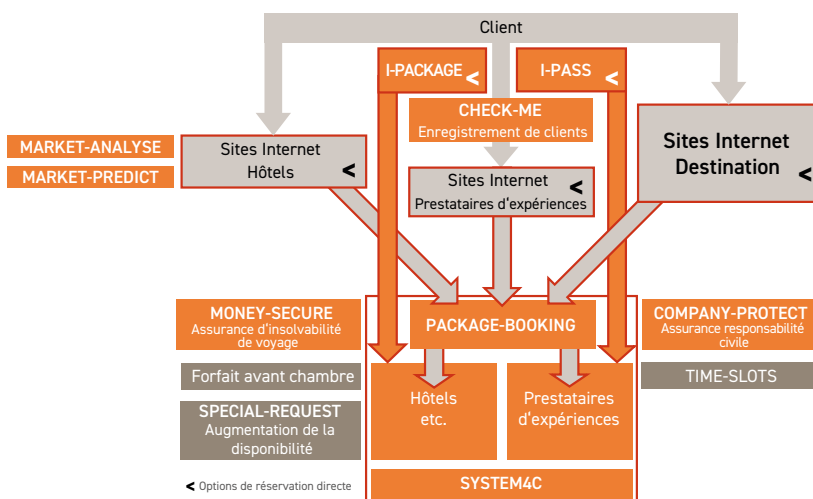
Client

I-PACKAGE <

I-PASS <

CHECK-ME
Enregistrement de clients

MARKET-ANALYSE

MARKET-PREDICT

Sites Internet Hôtels <

Sites Internet Prestataires d'expériences <

Sites Internet Destination <

MONEY-SECURE
Assurance d'insolvabilité de voyage

PACKAGE-BOOKING

COMPANY-PROTECT
Assurance responsabilité civile

Forfait avant chambre

Hôtels etc.

Prestataires d'expériences

TIME-SLOTS

SPECIAL-REQUEST
Augmentation de la disponibilité

< Options de réservation directe

SYSTEM4C